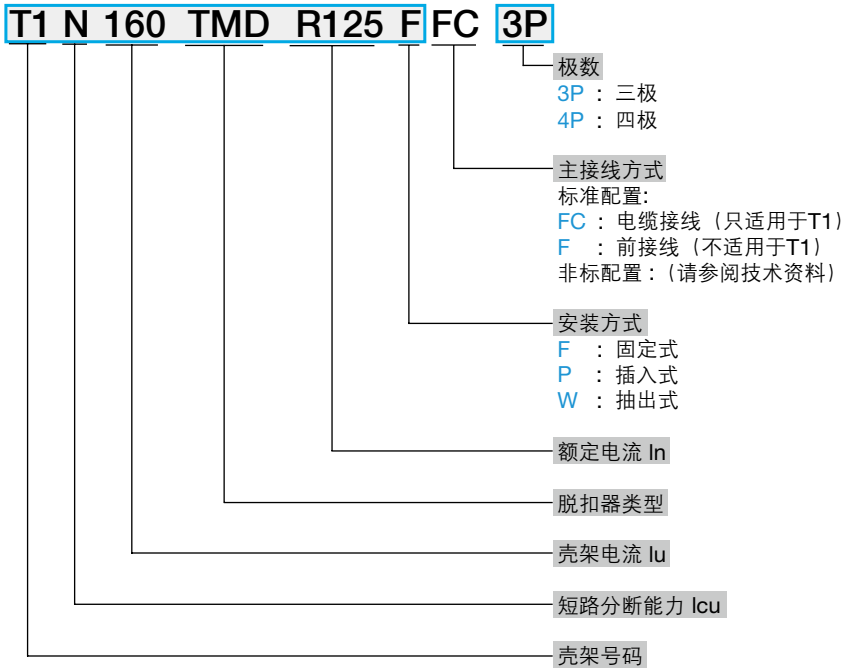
T1 N 160 TMD R125 F FC 3P

极数
3P ： 三极
4P ： 四极

主接线方式
标准配置:
FC ： 电缆接线（只适用于T1）
F ： 前接线（不适用于T1）
非标配置：（请参阅技术资料）

安装方式
F ： 固定式
P ： 插入式
W ： 抽出式

额定电流 In

脱扣器类型

壳架电流 Iu

短路分断能力 Icu

壳架号码